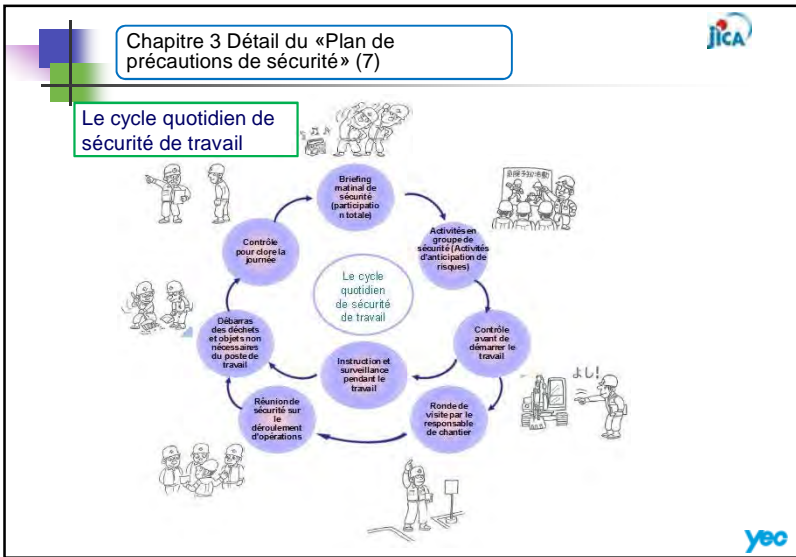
Chapitre 3 Détail du «Plan de précautions de sécurité» (7)

JICA

Le cycle quotidien de sécurité de travail

Briefing matinal de sécurité (participation totale)

Activités en groupe de sécurité (Activités d'anticipation de risques)

Contrôle avant de démarrer le travail

Ronde de visite par le responsable de chantier

Réunion de sécurité sur le déroulement d'opérations

Débarras des déchets et objets non nécessaires du poste de travail

Contrôle pour clore la journée

Instruction et surveillance pendant le travail

Le cycle quotidien de sécurité de travail

よし!

yec